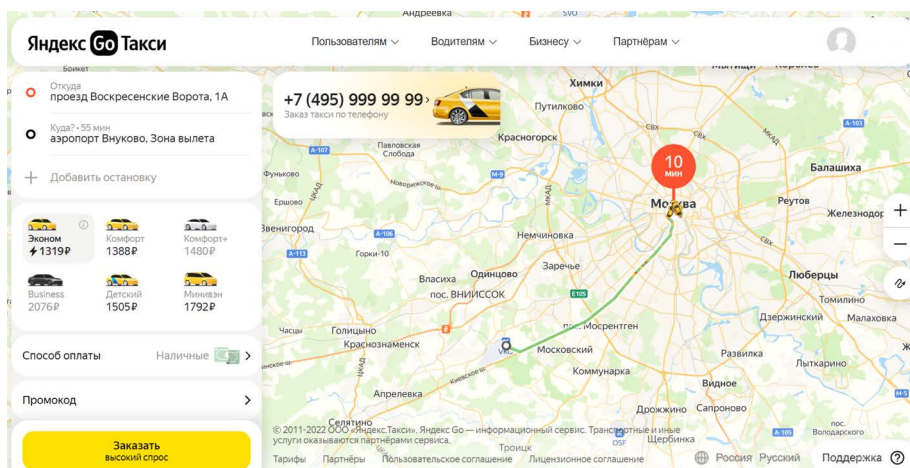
Яндекс Go Такси

Пользователям Водителям Бизнесу Партнёрам

Откуда
проезд Воскресенские Ворота, 1А

Куда? • 55 мин
аэропорт Внуково, Зона вылета

Добавить остановку

Эконом
1319₽

Комфорт
1388₽

Комфорт+
1480₽

Business
2076₽

Детский
1505₽

Минивэн
1792₽

Способ оплаты Наличные

Промокод

Заказать
высокий спрос

+7 (495) 999 99 99
Заказ такси по телефону

10
мин

Андреевка
Химки
Путилково
Красногорск
Павловская Слобода
Москва
Балашиха
Реутов
Железнодор
Фуньково
Ершово
Звенигород
Горки-10
Немчиновка
Власиха
Одинцово
Заречье
пос. ВНИИССОК
Люберцы
Томилино
Малаховка
Дзержинский
Часцы
Голицыно
Краснознаменск
пос. Мосрентген
Московский
Развилка
Лыткарино
Коммунарка
Апрелевка
Видное
Селятино
Дрожжино
Сапроново
Троицк
Щербинка
Володарское
Боткет

© 2011–2022 ООО «Яндекс.Такси». Яндекс Go — информационный сервис. Транспортные и иные услуги оказываются партнёрами сервиса.

Тарифы Партнёры Пользовательское соглашение Лицензионное соглашение Россия Русский Поддержка